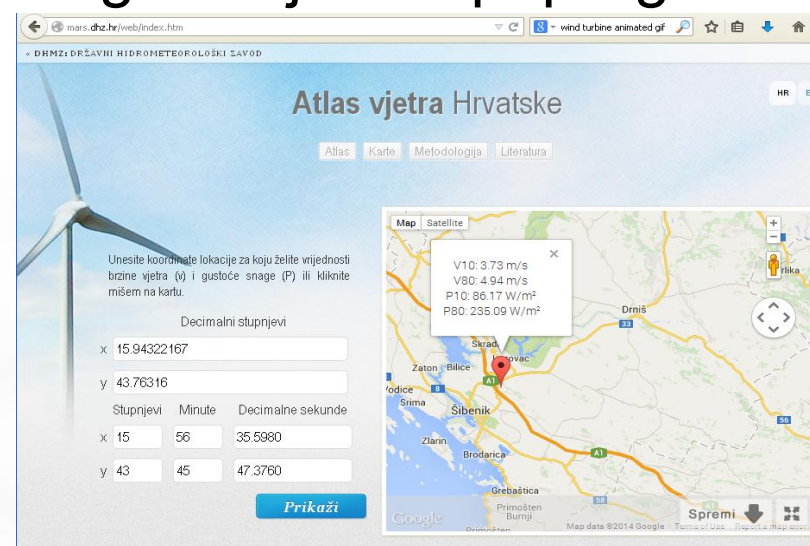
mars.dhz.hr/web/index.htm

wind turbine animated gif

« DHMZ: DRŽAVNI HIDROMETEOROLOŠKI ZAVOD

HR

Atlas vjetra Hrvatske

Atlas Karte Metodologija Literatura

Unesite koordinate lokacije za koju želite vrijednosti brzine vjetra (v) i gustoće snage (P) ili kliknite mišem na kartu.

Decimalni stupnjevi

x 15.94322167

y 43.76316

Stupnjevi Minute Decimalne sekunde

x 15 56 35.5980

y 43 45 47.3760

Prikaži

Map Satellite

V10: 3.73 m/s
V80: 4.94 m/s
P10: 86.17 W/m²
P80: 235.09 W/m²

Drniš
Skradin
Zaton Bilice
Vodice
Srima
Šibenik
Zlarin
Brodarica
Grebaštica
Primošten Burnji
Primošten

Google
Map data ©2014 Google Terms of Use Report a map error

Spremi